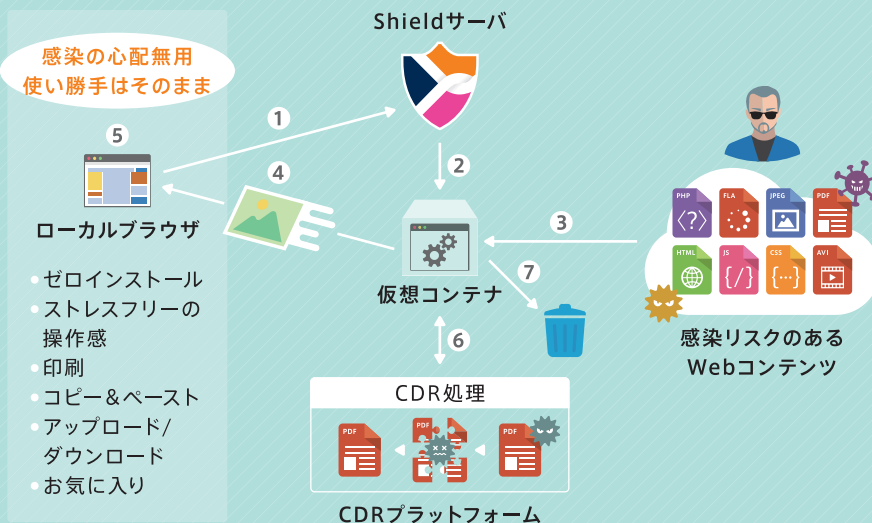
Shieldサーバ

感染の心配無用
使い勝手はそのまま

5

1

2

4

3

7

6

ローカルブラウザ

・ゼロインストール
・ストレスフリーの操作感
・印刷
・コピー＆ペースト
・アップロード/ダウンロード
・お気に入り

仮想コンテナ

PHP
FLA
JPEG
PDF
HTML
JS
CSS
AVI

感染リスクのある
Webコンテンツ

CDR処理

PDF
PDF
PDF

CDRプラットフォーム